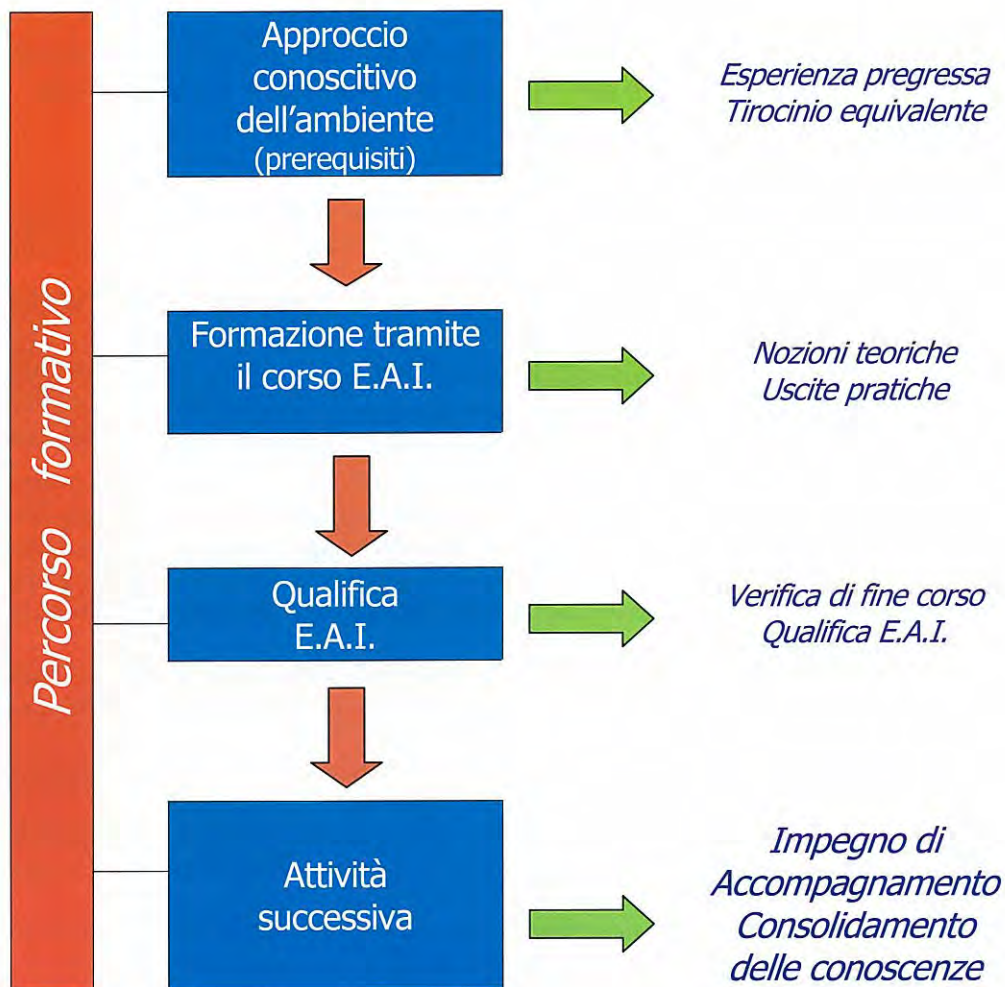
Percorso formativo

Approccio conoscitivo dell'ambiente (prerequisiti)

Esperienza pregressa
Tirocinio equivalente

Formazione tramite il corso E.A.I.

Nozioni teoriche
Uscite pratiche

Qualifica E.A.I.

Verifica di fine corso
Qualifica E.A.I.

Attività successiva

Impegno di
Accompagnamento
Consolidamento
delle conoscenze